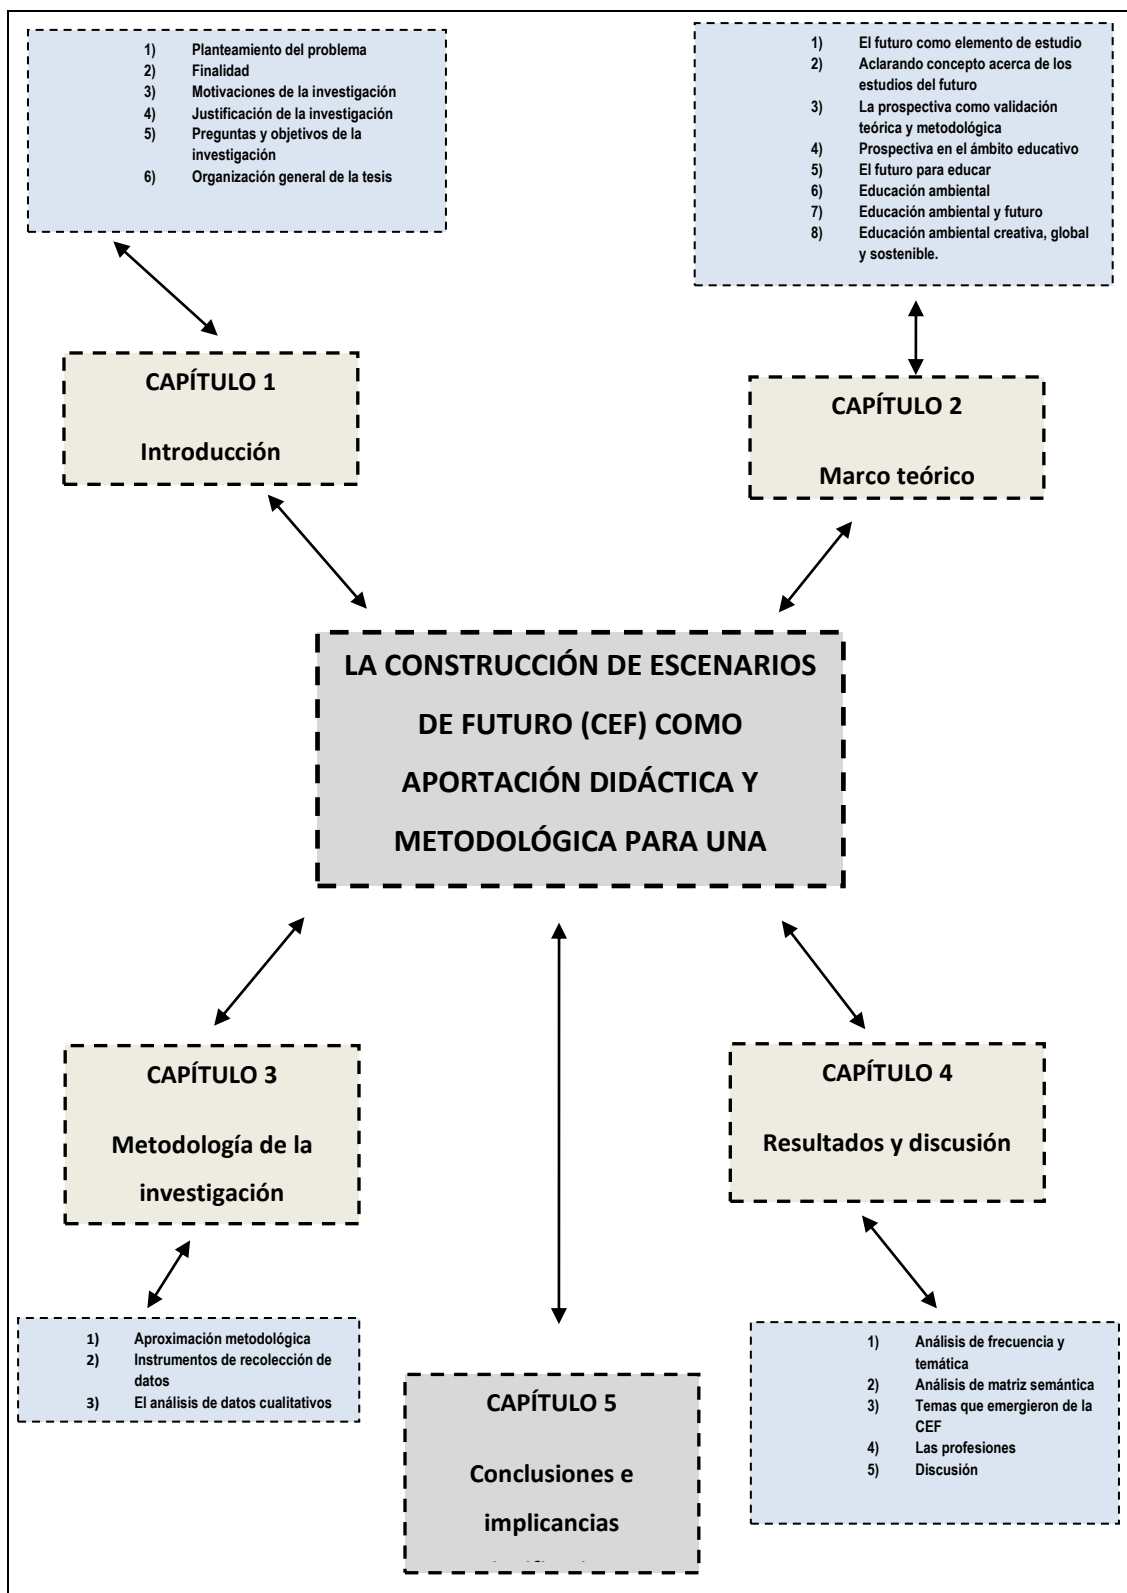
1) Planteamiento del problema
2) Finalidad
3) Motivaciones de la investigación
4) Justificación de la investigación
5) Preguntas y objetivos de la investigación
6) Organización general de la tesis

1) El futuro como elemento de estudio
2) Aclarando concepto acerca de los estudios del futuro
3) La prospectiva como validación teórica y metodológica
4) Prospectiva en el ámbito educativo
5) El futuro para educar
6) Educación ambiental
7) Educación ambiental y futuro
8) Educación ambiental creativa, global y sostenible.

CAPÍTULO 1

Introducción

CAPÍTULO 2

Marco teórico

LA CONSTRUCCIÓN DE ESCENARIOS DE FUTURO (CEF) COMO APORTACIÓN DIDÁCTICA Y METODOLÓGICA PARA UNA

CAPÍTULO 3

Metodología de la investigación

CAPÍTULO 4

Resultados y discusión

1) Aproximación metodológica
2) Instrumentos de recolección de datos
3) El análisis de datos cualitativos

CAPÍTULO 5

Conclusiones e implicancias

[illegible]

1) Análisis de frecuencia y temática
2) Análisis de matriz semántica
3) Temas que emergieron de la CEF
4) Las profesiones
5) Discusión